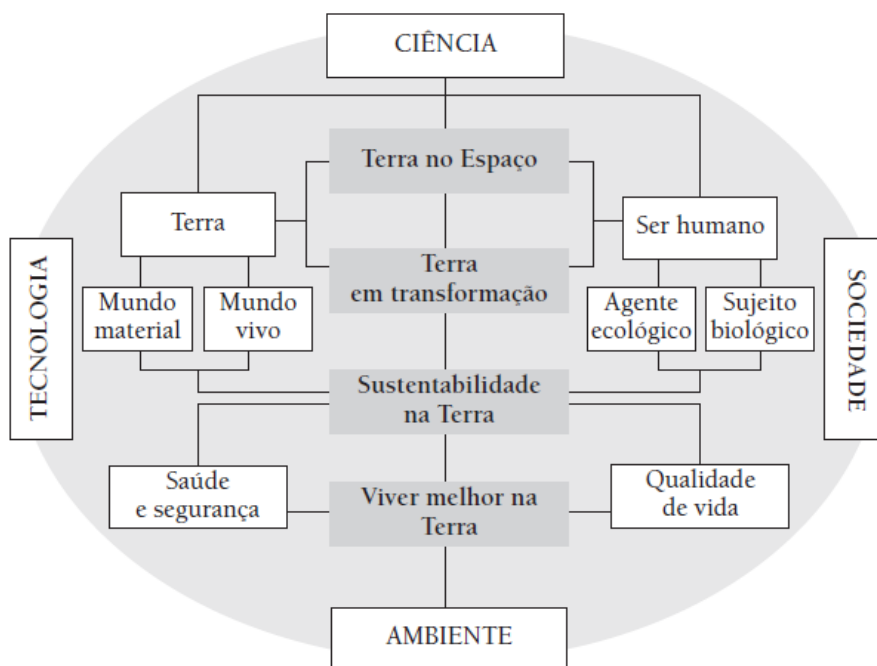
CIÊNCIA

Terra no Espaço

Terra

Ser humano

TECNOLOGIA

Terra em transformação

SOCIEDADE

Mundo material

Mundo vivo

Agente ecológico

Sujeito biológico

Sustentabilidade na Terra

Saúde e segurança

Viver melhor na Terra

Qualidade de vida

AMBIENTE